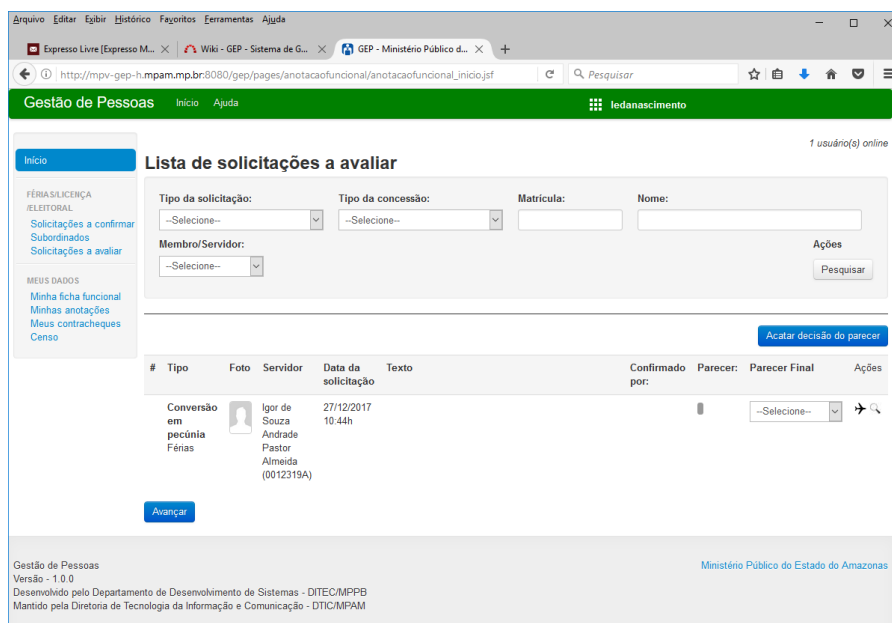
Arquivo Editar Exibir Histórico Favoritos Ferramentas Ajuda

Expresso Livre [Expresso M... × Wiki - GEP - Sistema de G... × GEP - Ministério Público d... × +

http://mpv-gep-h.mpam.mp.br:8080/gep/pages/anotacaofuncional/anotacaofuncional_inicio.jsf

Pesquisar

Gestão de Pessoas Início Ajuda ledanascimento

1 usuário(s) online

Início

FÉRIAS/LICENÇA /ELEITORAL
Solicitações a confirmar
Subordinados
Solicitações a avaliar

MEUS DADOS
Minha ficha funcional
Minhas anotações
Meus contracheques
Censo

Lista de solicitações a avaliar

Tipo da solicitação: --Selecione--
Tipo da concessão: --Selecione--
Matrícula:
Nome:
Membro/Servidor: --Selecione--
Ações
Pesquisar

Acatar decisão do parecer

| # | Tipo | Foto | Servidor | Data da solicitação | Texto | Confirmado por: | Parecer: | Parecer Final | Ações |
|---|---|---|---|---|---|---|---|---|---|
| | Conversão em pecúnia Férias | | Igor de Souza Andrade Pastor Almeida (0012319A) | 27/12/2017 10:44h | | | | --Selecione-- | |

Avançar

Gestão de Pessoas
Versão - 1.0.0
Desenvolvido pelo Departamento de Desenvolvimento de Sistemas - DITEC/MPPB
Mantido pela Diretoria de Tecnologia da Informação e Comunicação - DTIC/MPAM

Ministério Público do Estado do Amazonas